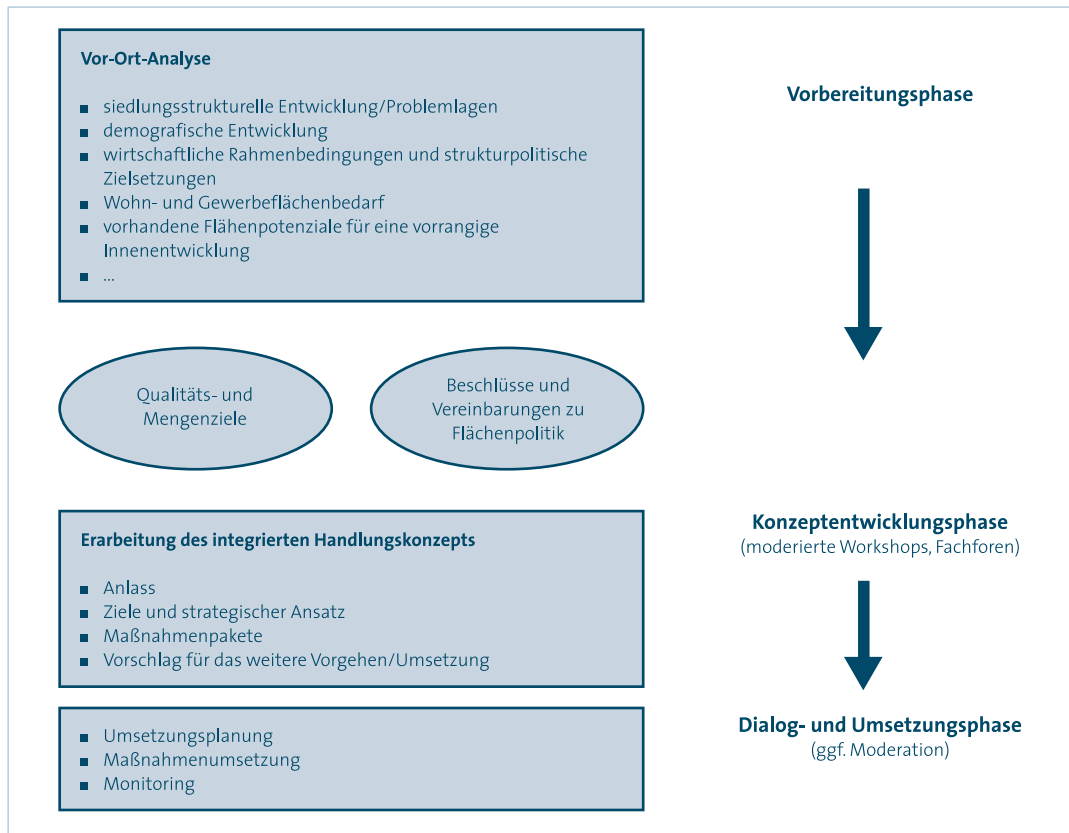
Vor-Ort-Analyse

- siedlungsstrukturelle Entwicklung/Problemlagen
- demografische Entwicklung
- wirtschaftliche Rahmenbedingungen und strukturpolitische Zielsetzungen
- Wohn- und Gewerbeflächenbedarf
- vorhandene Flähenpotenziale für eine vorrangige Innenentwicklung
- ...

Vorbereitungsphase

Qualitäts- und Mengenziele

Beschlüsse und Vereinbarungen zu Flächenpolitik

Erarbeitung des integrierten Handlungskonzepts

- Anlass
- Ziele und strategischer Ansatz
- Maßnahmenpakete
- Vorschlag für das weitere Vorgehen/Umsetzung

Konzeptentwicklungsphase
(moderierte Workshops, Fachforen)

- Umsetzungsplanung
- Maßnahmenumsetzung
- Monitoring

Dialog- und Umsetzungsphase
(ggf. Moderation)